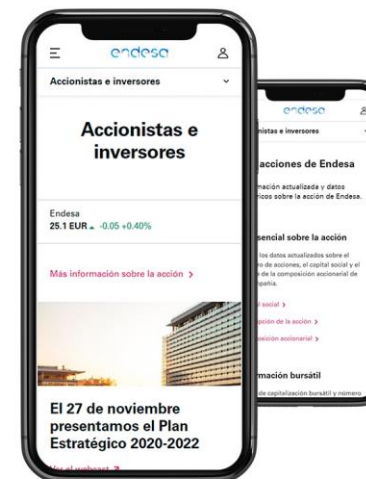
endesa

Accionistas e inversores

Accionistas e inversores

Endesa
25.1 EUR -0.05 +0.40%

Más información sobre la acción >

El 27 de noviembre presentamos el Plan Estratégico 2020-2022

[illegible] el webcast >

endesa

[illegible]istas e inversores

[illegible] acciones de Endesa

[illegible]mación actualizada y datos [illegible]ricos sobre la acción de Endesa.

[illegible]esencial sobre la acción

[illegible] los datos actualizados sobre el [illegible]o de acciones, el capital social y el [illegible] de la composición accionarial de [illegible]mpañía.

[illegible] social >

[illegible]pción de la acción >

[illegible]sición accionarial >

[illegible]mación bursátil

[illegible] de capitalización bursátil y número